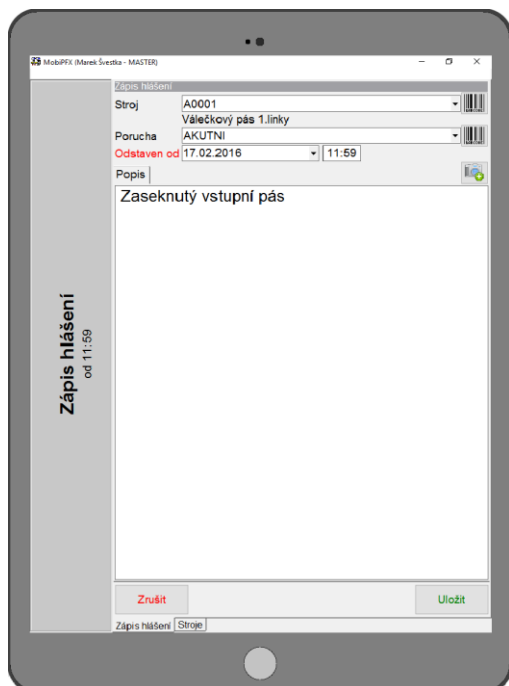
MobiPFX (Marek Švestka - MASTER)

Zápis hlášení
od 11:59

Zápis hlášení

Stroj A0001
Válečkový pás 1.linky

Porucha AKUTNI

Odstaven od 17.02.2016 11:59

Popis

Zaseknutý vstupní pás

Zrušit

Uložit

Zápis hlášení Stroje